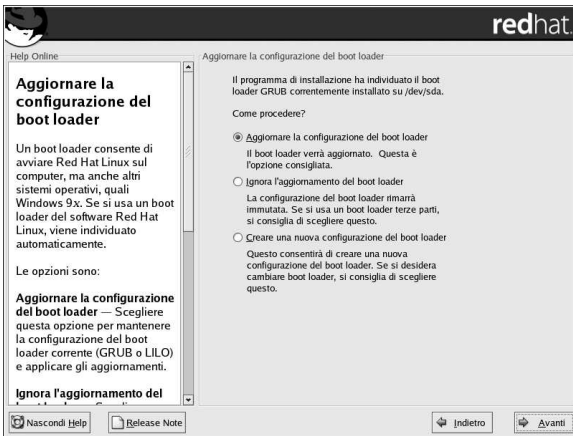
redhat.

Help Online

Aggiornare la configurazione del boot loader

Un boot loader consente di avviare Red Hat Linux sul computer, ma anche altri sistemi operativi, quali Windows 9x. Se si usa un boot loader del software Red Hat Linux, viene individuato automaticamente.

Le opzioni sono:

Aggiornare la configurazione del boot loader — Scegliere questa opzione per mantenere la configurazione del boot loader corrente (GRUB o LILO) e applicare gli aggiornamenti.

Ignora l'aggiornamento del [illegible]

Aggiornare la configurazione del boot loader

Il programma di installazione ha individuato il boot loader GRUB correntemente installato su /dev/sda.

Come procedere?

Aggiornare la configurazione del boot loader

Il boot loader verrà aggiornato. Questa è l'opzione consigliata.

Ignora l'aggiornamento del boot loader

La configurazione del boot loader rimarrà immutata. Se si usa un boot loader terze parti, si consiglia di scegliere questo.

Creare una nuova configurazione del boot loader

Questo consentirà di creare una nuova configurazione del boot loader. Se si desidera cambiare boot loader, si consiglia di scegliere questo.

Nascondi Help
Release Note
Indietro
Avanti